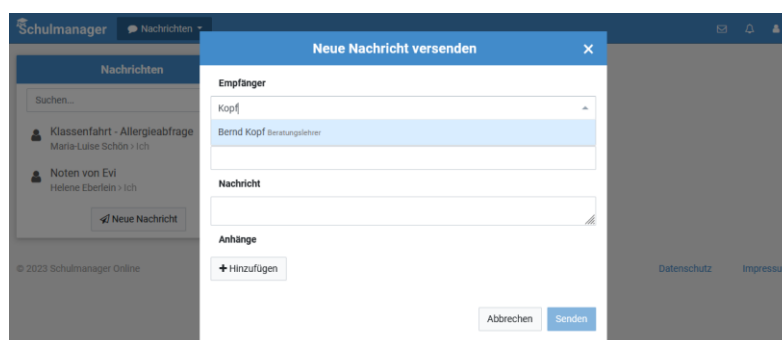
Schulmanager Nachrichten

Nachrichten

Suchen...

Klassenfahrt - Allergieabfrage
Maria-Luise Schön › Ich

Noten von Evi
Helene Eberlein › Ich

Neue Nachricht

© 2023 Schulmanager Online

Datenschutz Impressu

Neue Nachricht versenden ×

Empfänger

Kopf

Bernd Kopf Beratungslehrer

Nachricht

Anhänge

+ Hinzufügen

Abbrechen Senden